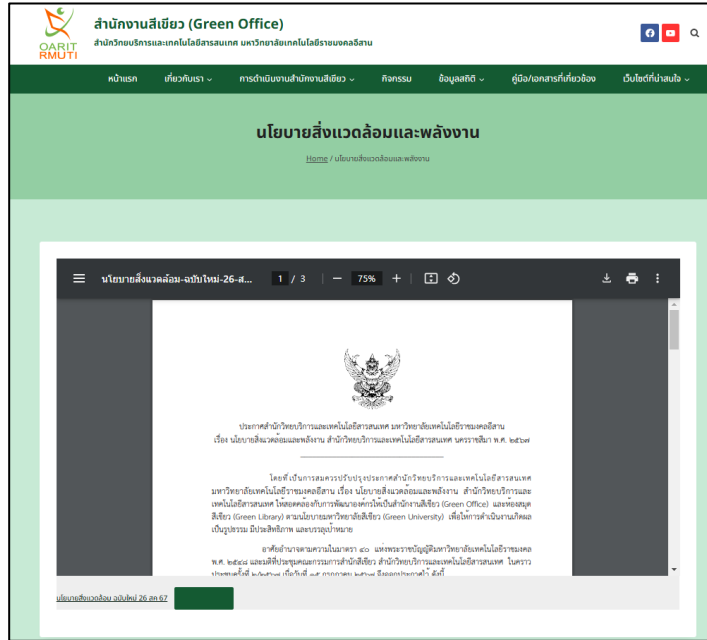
OARIT RMUTI

สำนักงานสีเขียว (Green Office)
สำนักวิทยบริการและเทคโนโลยีสารสนเทศ มหาวิทยาลัยเทคโนโลยีราชมงคลอีสาน

หน้าแรก เกี่ยวกับเรา การดำเนินงานสำนักงานสีเขียว กิจกรรม ข้อมูลสถิติ คู่มือ/เอกสารที่เกี่ยวข้อง เว็บไซต์ที่น่าสนใจ

นโยบายสิ่งแวดล้อมและพลังงาน

Home / นโยบายสิ่งแวดล้อมและพลังงาน

นโยบายสิ่งแวดล้อม-ฉบับใหม่-26-ส... 1 / 3 — 75% +

ประกาศสำนักวิทยบริการและเทคโนโลยีสารสนเทศ มหาวิทยาลัยเทคโนโลยีราชมงคลอีสาน
เรื่อง นโยบายสิ่งแวดล้อมและพลังงาน สำนักวิทยบริการและเทคโนโลยีสารสนเทศ นครราชสีมา พ.ศ. ๒๕๖๗

โดยที่ เป็นการสมควรปรับปรุงประกาศสำนักวิทยบริการและเทคโนโลยีสารสนเทศ มหาวิทยาลัยเทคโนโลยีราชมงคลอีสาน เรื่อง นโยบายสิ่งแวดล้อมและพลังงาน สำนักวิทยบริการและเทคโนโลยีสารสนเทศ ให้สอดคล้องกับการพัฒนาองค์กรให้เป็นสำนักงานสีเขียว (Green Office) และห้องสมุดสีเขียว (Green Library) ตามนโยบายมหาวิทยาลัยสีเขียว (Green University) เพื่อให้การดำเนินงานเกิดผลเป็นรูปธรรม มีประสิทธิภาพ และบรรลุเป้าหมาย

อาศัยอำนาจตามความในมาตรา ๔๐ แห่งพระราชบัญญัติมหาวิทยาลัยเทคโนโลยีราชมงคล พ.ศ. ๒๕๔๘ และมติที่ประชุมคณะกรรมการสำนักสีเขียว สำนักวิทยบริการและเทคโนโลยีสารสนเทศ ในคราวประชุมครั้งที่ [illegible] เมื่อวันที่ ๑๕ กรกฎาคม ๒๕๖๗ จึงออกประกาศไว้ ดังนี้

นโยบายสิ่งแวดล้อม ฉบับใหม่ 26 ส.ค 67